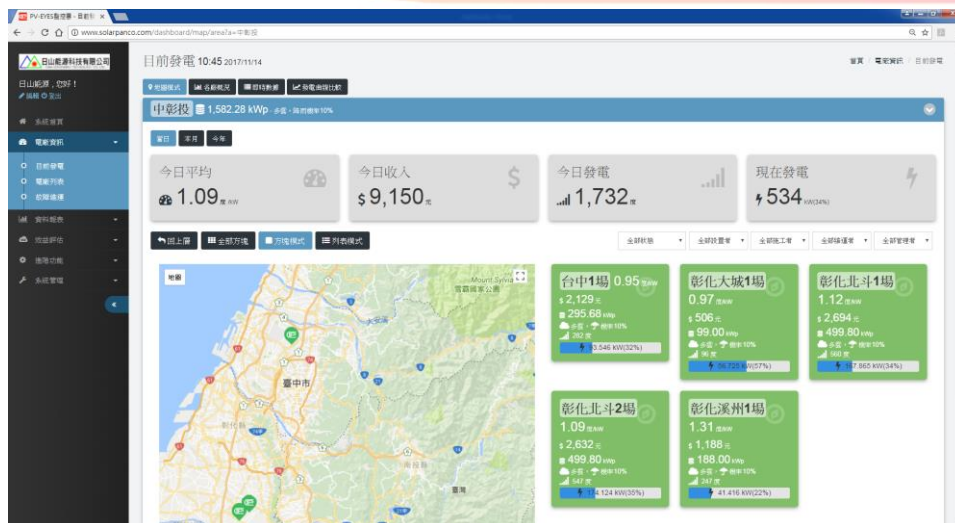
PV-EYES監控事 - 目前發 ×

www.solarpanco.com/dashboard/map/area?a=中彰投

日山能源科技有限公司

日山能源，您好！
編輯 登出

系統首頁
電廠資訊
目前發電
電廠列表
故障通報
資料報表
效益評估
進階功能
系統管理

目前發電 10:45 2017/11/14

首頁 | 電廠資訊 | 目前發電

地圖模式 | 各廠概況 | 即時數據 | 發電曲線比較

中彰投 1,582.28 kWp · 多雲 · 降雨機率10%

當日 | 本月 | 今年

今日平均
1.09 度/kW

今日收入
$ 9,150 元

今日發電
1,732 度

現在發電
534 kW(34%)

回上層 | 全部方塊 | 方塊模式 | 列表模式

全部狀態 | 全部設置者 | 全部施工者 | 全部維運者 | 全部管理者

地圖

Mount Sylvia
雪霸國家公園

臺中市

彰化市

南投縣

台中1場 0.95 度/kW
$ 2,129 元
295.68 kWp
多雲 · 機率10%
282 度
3.546 kW(32%)

彰化大城1場
0.97 度/kW
$ 506 元
99.00 kWp
多雲 · 機率10%
96 度
56.725 kW(57%)

彰化北斗1場
1.12 度/kW
$ 2,694 元
499.80 kWp
多雲 · 機率10%
560 度
167.865 kW(34%)

彰化北斗2場
1.09 度/kW
$ 2,632 元
499.80 kWp
多雲 · 機率10%
547 度
174.124 kW(35%)

彰化溪州1場
1.31 度/kW
$ 1,188 元
188.00 kWp
多雲 · 機率10%
247 度
41.416 kW(22%)